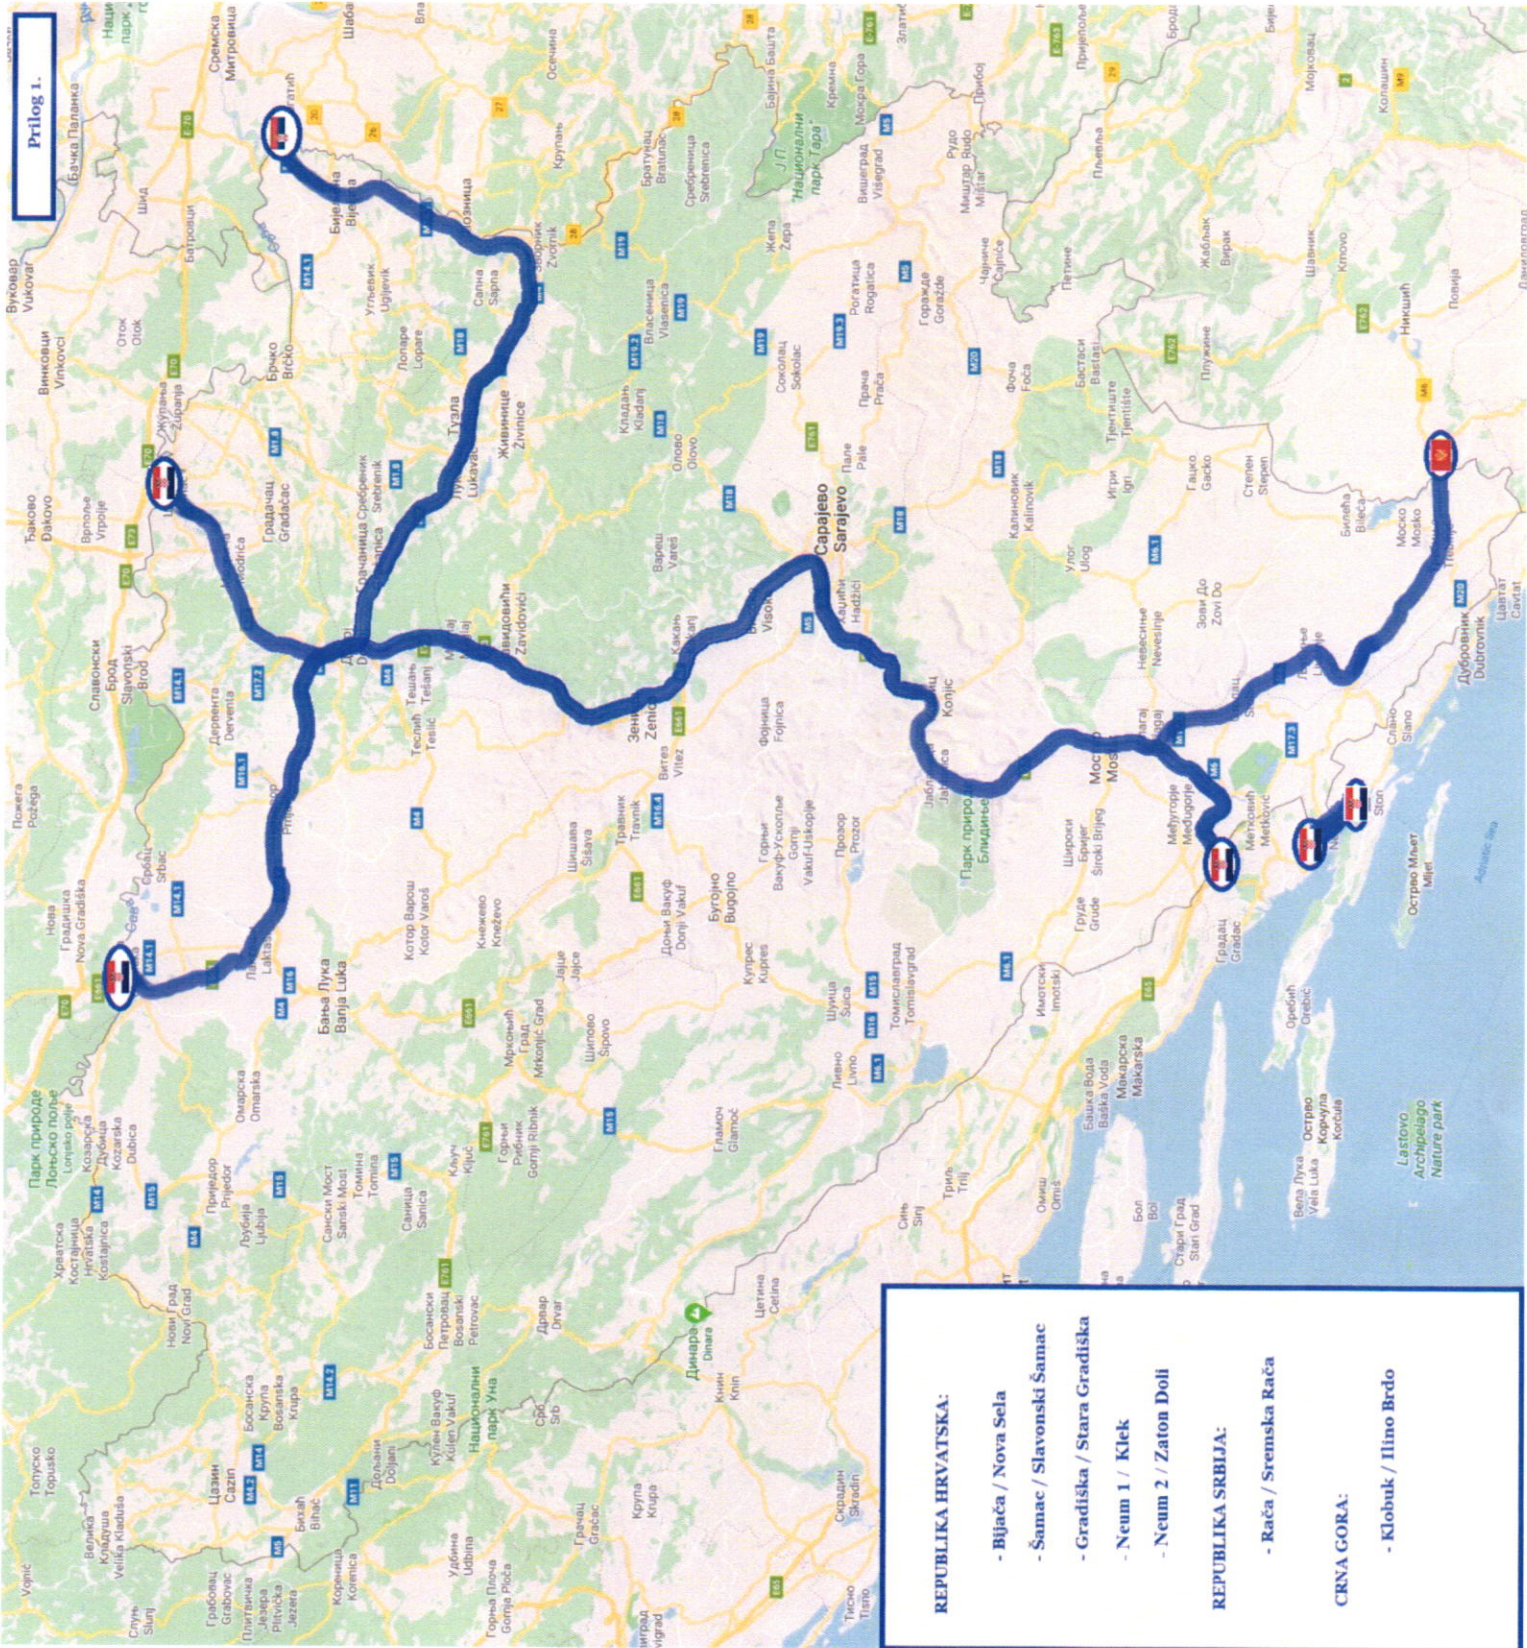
Prilog 1.

REPUBLIKA HRVATSKA:

- Bijača / Nova Sela
- Šamac / Slavonski Šamac
- Gradiška / Stara Gradiška
- Neum 1 / Klek
- Neum 2 / Zaton Doli

REPUBLIKA SRBIJA:

- Rača / Sremska Rača

CRNA GORA:

- Klobuk / Ilino Brdo

Вуковар Vukovar
Винковци Vinkovci
Ђаково Đakovo
Жупања Županja
Оток Otok
Шид
Батровци
Сремска Митровица
Бачка Паланка
Брчко Brčko
Градачац Gradačac
Бијељина Bijeljina
Угљевик Ugljevik
Лопаре Lopare
Сапна Sapna
Зворник Zvornik
Тузла
Живинице Živinice
Лукавац
Сребреник Srebrenik
Грачаница
Модрича
Славонски Брод
Врпоље Vrpolje
Дервента Derventa
Добој
Теслић Teslić
Тешањ Tešanj
Завидовићи Zavidovići
Зеница Zenica
Какањ Kakanj
Вареш Vareš
Олово Olovo
Кладањ Kladanj
Власеница Vlasenica
Братунац Bratunac
Сребреница Srebrenica
Сарајево Sarajevo
Високо Visoko
Хаџићи Hadžići
Пале Pale
Соколац Sokolac
Рогатица Rogatica
Прача Prača
Вишеград Višegrad
Жепа Žepa
Горажде Goražde
Фоча Foča
Чајниче Čajniče
Рудо
Мишитар Rudo
Прибој
Пљевља
Пријепоље
Бајина Башта
Крупањ
Осечина
Лозница
Национални парк Тара
Кремна
Мокра Гора
Коњиц Konjic
Јабланица
Мостар Mostar
Невесиње Nevesinje
Гацко Gacko
Калиновик Kalinovik
Улог Ulog
Игри Igri
Тјентиште Tjentište
Бастаси Bastasi
Плужине
Жабљак
Шавник
Никшић
Пљевља
Мојковац
Колашин
Билећа Bileća
Требиње Trebinje
Мосно Mosko
Степен Stepen
Зови До Zovi Do
Љубиње
Столац
Чапљина
Међугорје Međugorje
Метковић Metković
Широки Бријег Široki Brijeg
Груде Grude
Имотски Imotski
Посушје
Блидиње
Парк природе Блидиње
Прозор Prozor
Горњи Вакуф-Ускопље
Фојница Fojnica
Витез Vitez
Травник Travnik
Шишава Šišava
Бугојно Bugojno
Доњи Вакуф Donji Vakuf
Кнежево Kneževo
Котор Варош Kotor Varoš
Бања Лука Banja Luka
Лакташи Laktaši
Прњавор
Србац Srbac
Нова Градишка
Пожега Požega
Градишка
Мркоњић Град Mrkonjić Grad
Јајце Jajce
Шипово Šipovo
Купрес Kupres
Шуица Šuica
Томиславград Tomislavgrad
Ливно Livno
Гламоч Glamoč
Горњи Рибник Gornji Ribnik
Кључ Ključ
Омарска Omarska
Приједор Prijedor
Козарска Дубица
Лоњско поље
Парк природе Лоњско поље
Хрватска Костајница
Санички Мост
Сански Мост Sanski Most
Томина Tomina
Саница Sanica
Љубија Ljubija
Нови Град Novi Grad
Босански Петровац
Национални парк Уна
Кулен Вакуф Kulen Vakuf
Дрвар Drvar
Босанска Крупа
Бихаћ Bihać
Цазин Cazin
Велика Кладуша
Топуско Topusko
Слуњ Slunj
Грабовац Grabovac
Плитвичка Језера
Кореница Korenica
Удбина Udbina
Горња Плоча
Грачац Gračac
Срб Srb
Динара Dinara
Книн Knin
Цетина Cetina
Скрадин Skradin
Тисно Tisno
Сињ Sinj
Трињ Trilj
Омиш Omiš
Макарска Makarska
Башка Вода Baška Voda
Бол Bol
Стари Град Stari Grad
Вела Лука Vela Luka
Острво Корчула Korčula
Lastovo Archipelago Nature park
Оребић Orebić
Градац Gradac
Неум Neum
Стон Ston
Острво Мљет Mljet
Слано Slano
Дубровник Dubrovnik
Цавтат Cavtat
Adriatic Sea
Даниловград
Плевља
Virpazar